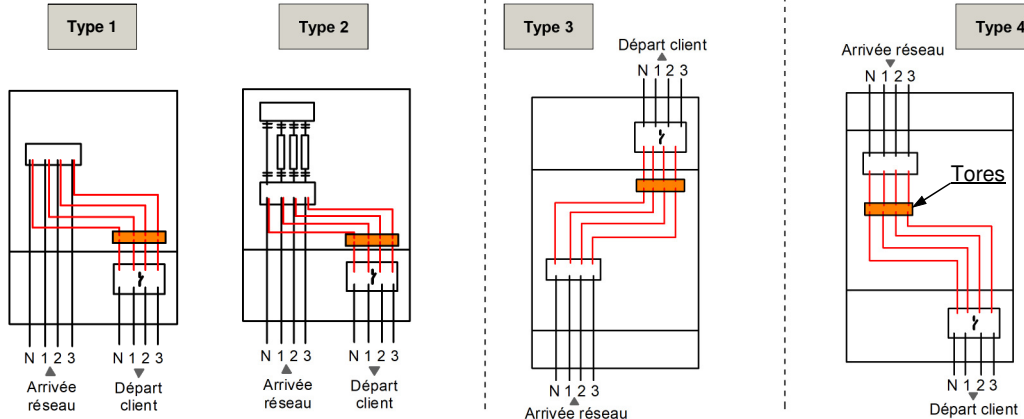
Type 1

N 1 2 3
Arrivée réseau

N 1 2 3
Départ client

Type 2

N 1 2 3
Arrivée réseau

N 1 2 3
Départ client

Type 3

Départ client
N 1 2 3

N 1 2 3
Arrivée réseau

Type 4

Arrivée réseau
N 1 2 3

Tores

N 1 2 3
Départ client